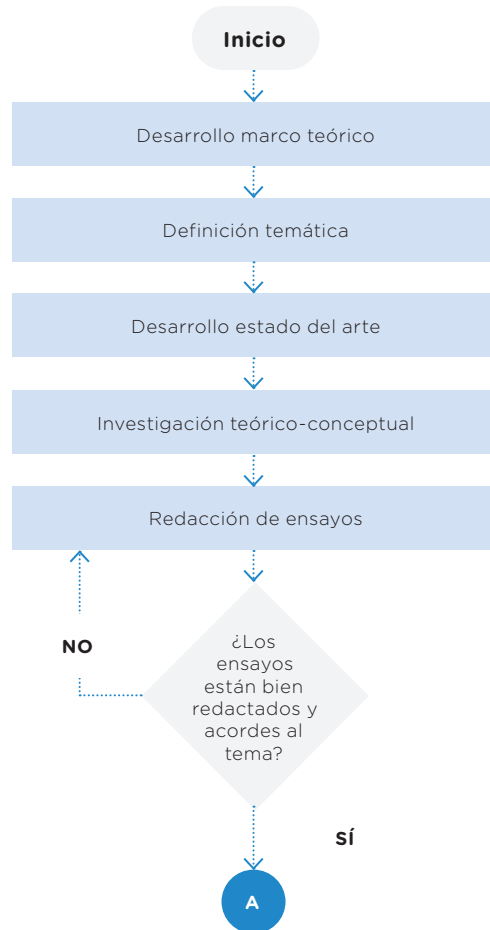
Inicio

Desarrollo marco teórico

Definición temática

Desarrollo estado del arte

Investigación teórico-conceptual

Redacción de ensayos

NO

¿Los ensayos están bien redactados y acordes al tema?

SÍ

A